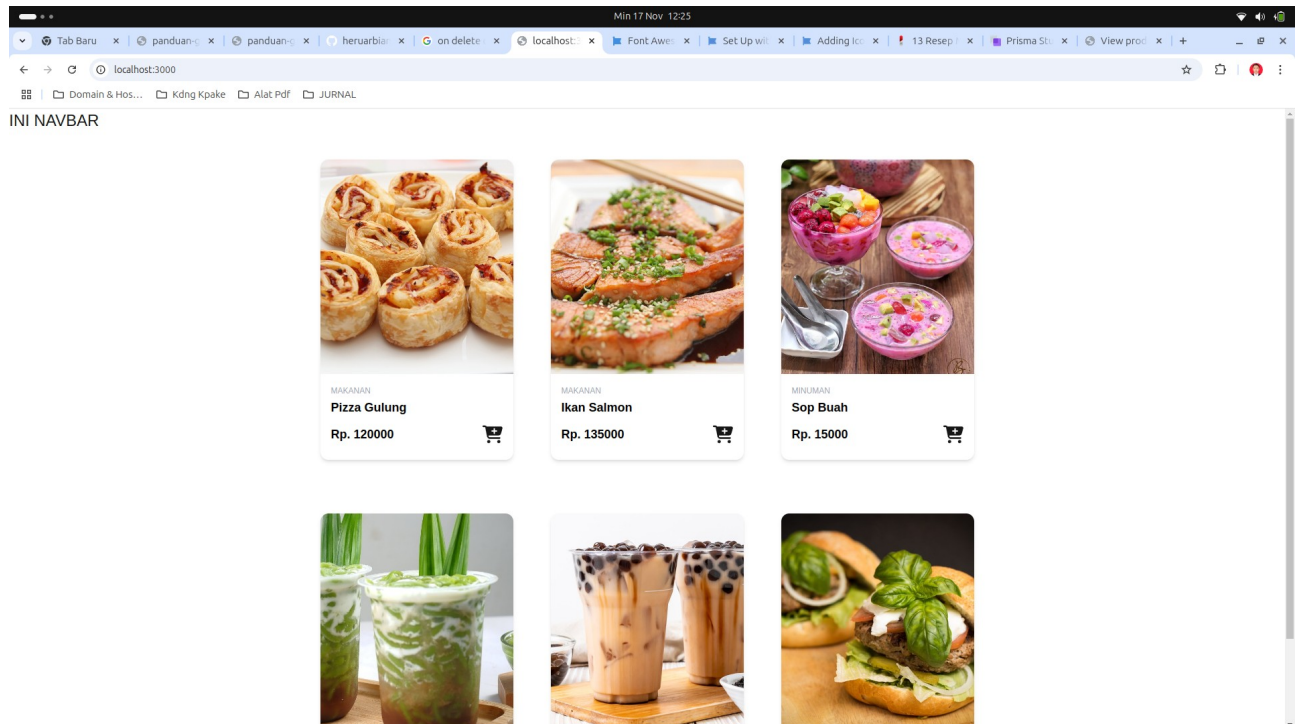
Min 17 Nov 12:25

Tab Baru ×
panduan-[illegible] ×
panduan-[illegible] ×
heruarbiar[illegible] ×
on delete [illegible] ×
localhost:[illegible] ×
Font Awe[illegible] ×
Set Up wi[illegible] ×
Adding Ic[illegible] ×
13 Resep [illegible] ×
Prisma St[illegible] ×
View prod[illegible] ×
+

localhost:3000

Domain & Hos...
Kdng Kpake
Alat Pdf
JURNAL

INI NAVBAR

MAKANAN
Pizza Gulung
Rp. 120000

MAKANAN
Ikan Salmon
Rp. 135000

MINUMAN
Sop Buah
Rp. 15000